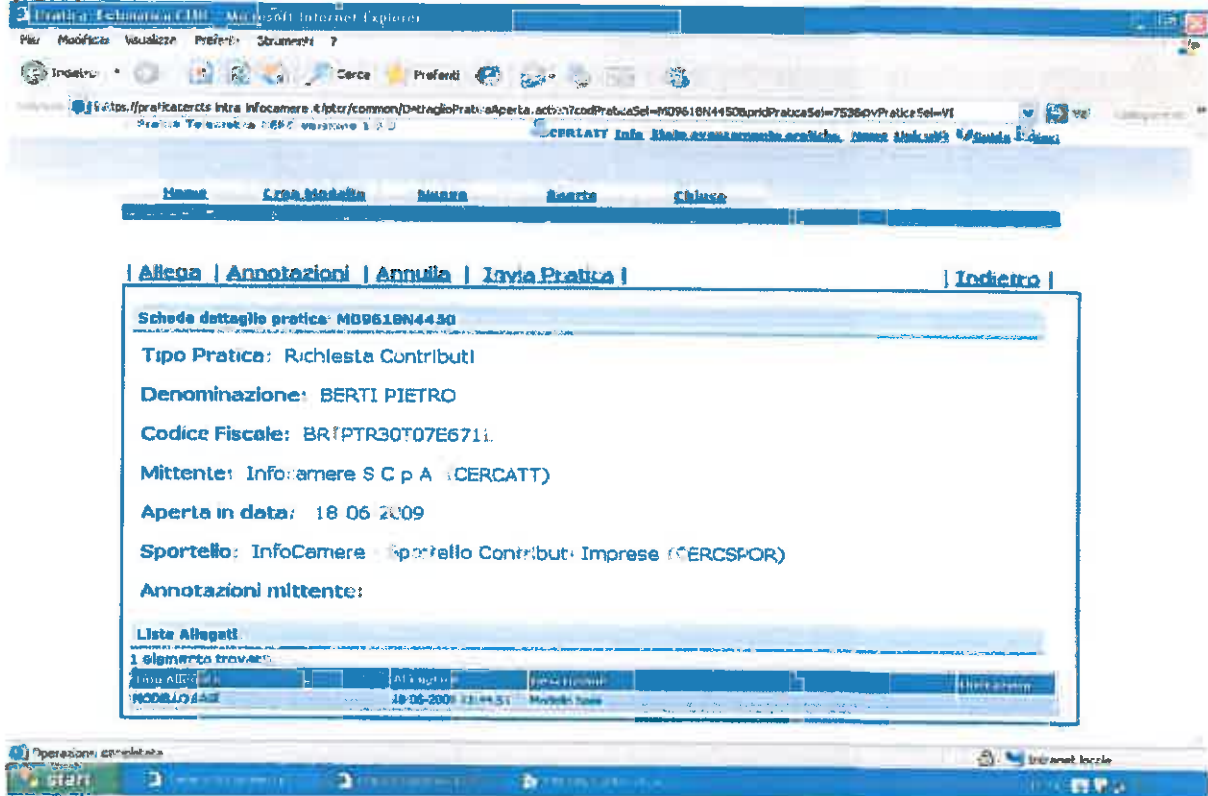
Pratica Telematica CERC - Microsoft Internet Explorer

File Modifica Visualizza Preferiti Strumenti ?

Indietro Cerca Preferiti

https://praticacercts.intra.infocamere.it/ptcr/common/DettaglioPraticaAperta.action?codPraticaSel=MD9618N4450&pridPraticaSel=7536&vPraticaSel=VI Vai

Pratica Telematica CERC versione 1.1.0

CERCATT Info Stato avanzamento pratiche Home Link utili Guida Esci

Home Crea Modello Nuove Aperte Chiuse

| Allega | Annotazioni | Annulla | Invia Pratica |

| Indietro |

Scheda dettaglio pratica: MD9618N4450

Tipo Pratica: Richiesta Contributi

Denominazione: BERTI PIETRO

Codice Fiscale: BRTPTR30T07E671L

Mittente: InfoCamere S C p A (CERCATT)

Aperta in data: 18 06 2009

Sportello: InfoCamere - Sportello Contributi Imprese (CERCSPOR)

Annotazioni mittente:

Lista Allegati

1 elemento trovato

| Tipo Allegato | | Allegato | Descrizione | | Dettaglio |
|---|---|---|---|---|---|
| MODELLO BASE | | 18-06-2009 12:44:51 | Modello base | | |

Operazione completata

Intranet locale

start